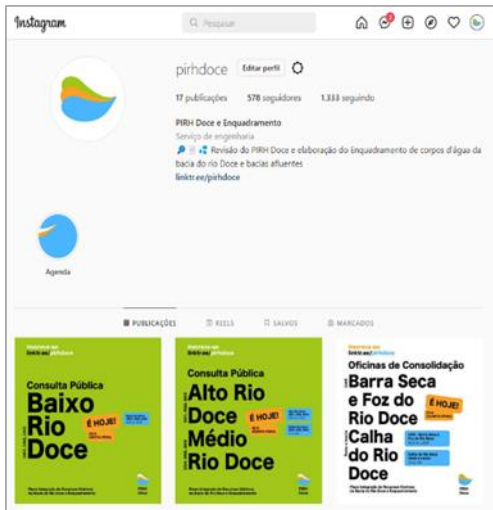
Instagram
Pesquisar
pirhdoce
Editar perfil
17 publicações 578 seguidores 1.333 seguindo
PIRH Doce e Enquadramento
Serviço de engenharia
Revisão do PIRH Doce e elaboração do Enquadramento de corpos d'água da bacia do rio Doce e bacias afluentes
linktr.ee/pirhdoce
Agenda
PUBLICAÇÕES
REELS
SALVOS
MARCADOS

Inscreva-se:
linktr.ee/pirhdoce
Consulta Pública
Baixo Rio Doce
É HOJE!
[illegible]

Inscreva-se:
linktr.ee/pirhdoce
Consulta Pública
Alto Rio Doce
É HOJE!
Médio Rio Doce
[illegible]

Inscreva-se:
linktr.ee/pirhdoce
Oficinas de Consolidação
Barra Seca e Foz do Rio Doce
É HOJE!
Calha do Rio Doce
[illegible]